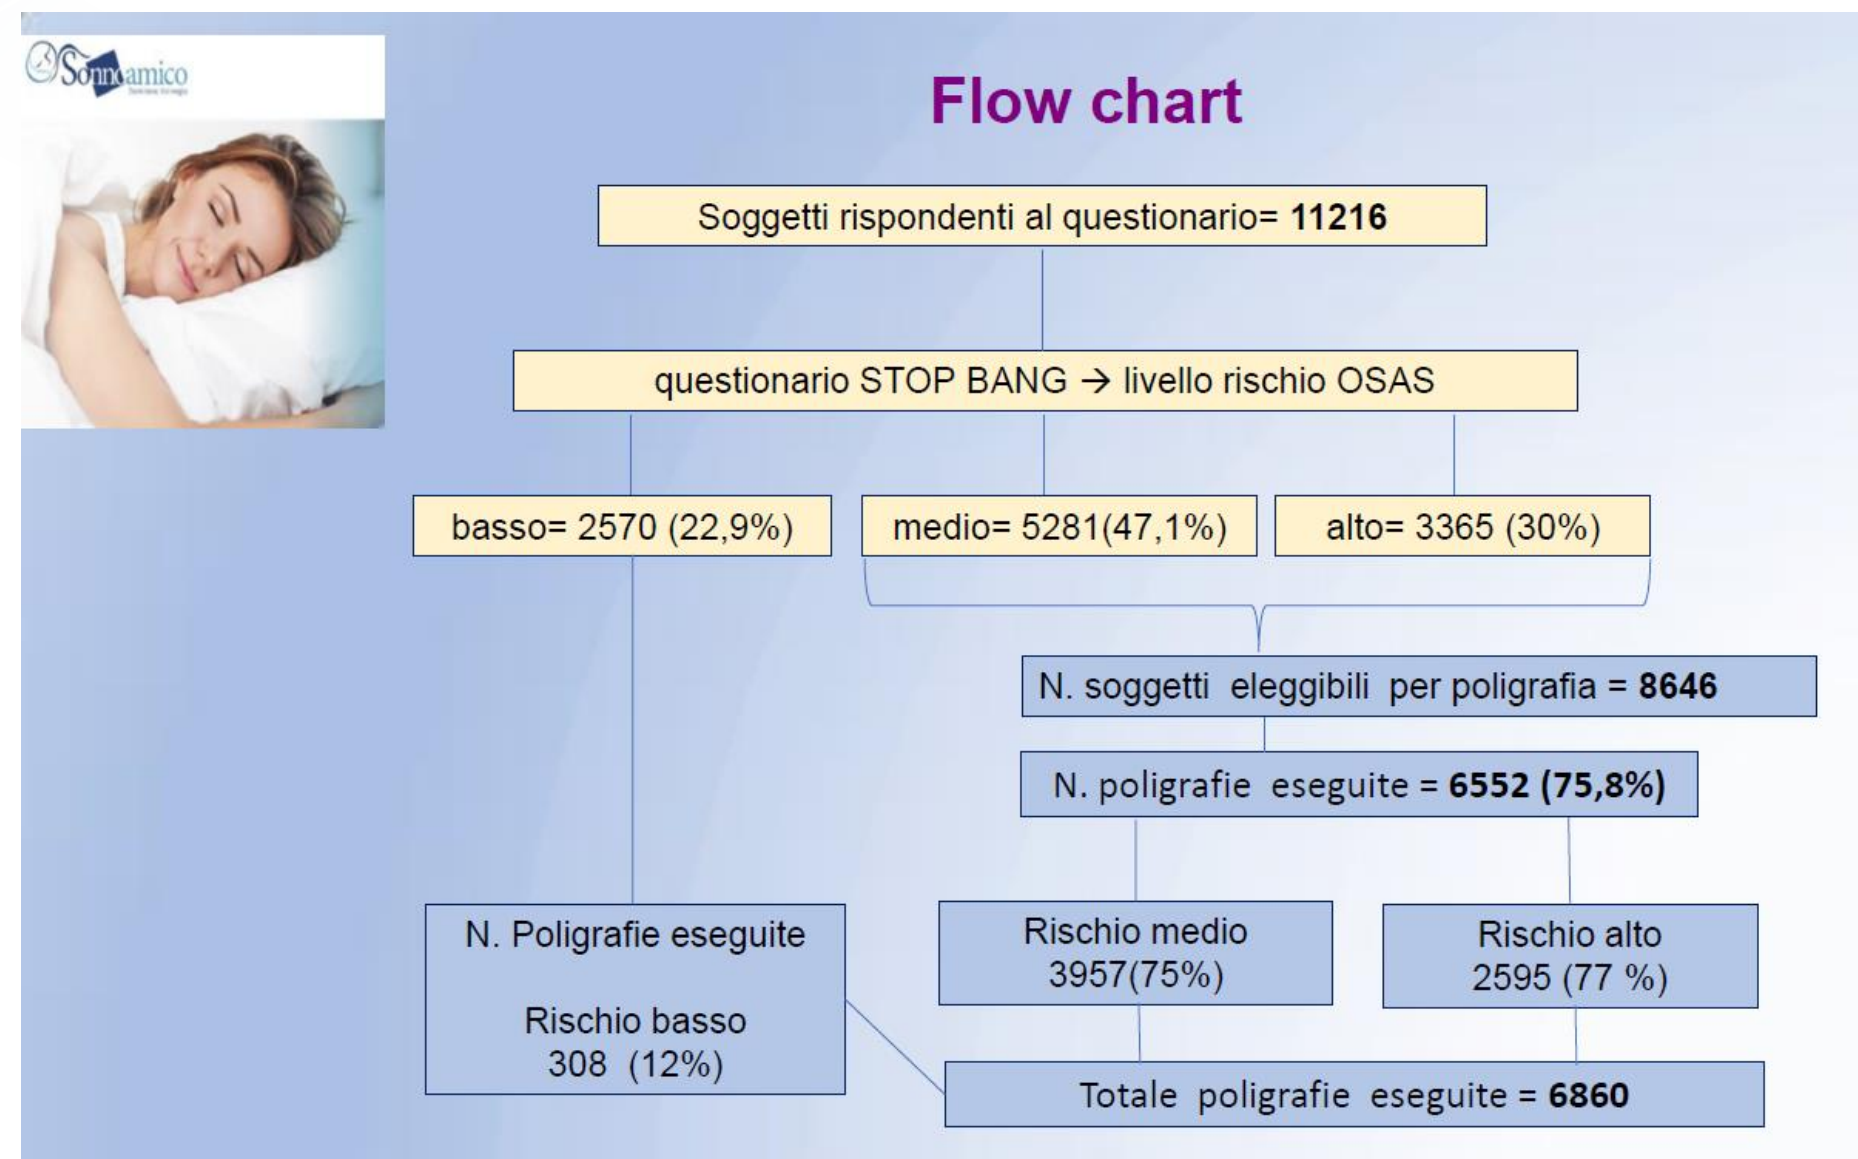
Sonnoamico

Flow chart

Soggetti rispondenti al questionario= **11216**

questionario STOP BANG → livello rischio OSAS

basso= 2570 (22,9%)

medio= 5281(47,1%)

alto= 3365 (30%)

N. soggetti eleggibili per poligrafia = **8646**

N. poligrafie eseguite = **6552 (75,8%)**

N. Poligrafie eseguite

Rischio basso
308 (12%)

Rischio medio
3957(75%)

Rischio alto
2595 (77 %)

Totale poligrafie eseguite = **6860**